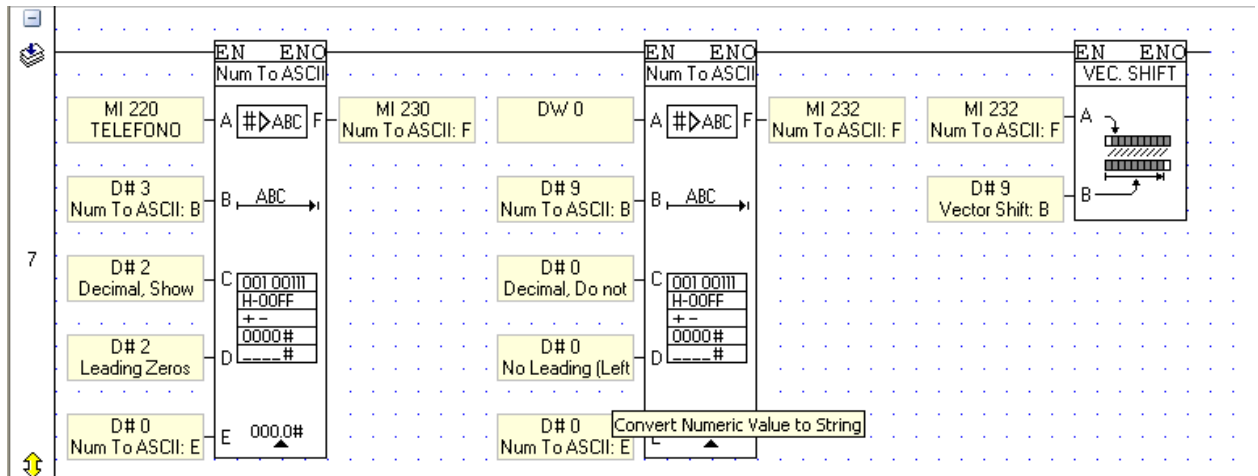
7

EN ENO
Num To ASCII

MI 220
TELEFONO

A #▷ABC F

MI 230
Num To ASCII: F

D# 3
Num To ASCII: B

B ABC

D# 2
Decimal, Show

C 001 00111
H-00FF
+ -
0000#
____#

D# 2
Leading Zeros

D

D# 0
Num To ASCII: E

E 000.0#

EN ENO
Num To ASCII

DW 0

A #▷ABC F

MI 232
Num To ASCII: F

D# 9
Num To ASCII: B

B ABC

D# 0
Decimal, Do not

C 001 00111
H-00FF
+ -
0000#
____#

D# 0
No Leading (Left

D

D# 0
Num To ASCII: E

E

Convert Numeric Value to String

EN ENO
VEC. SHIFT

MI 232
Num To ASCII: F

A

D# 9
Vector Shift: B

B